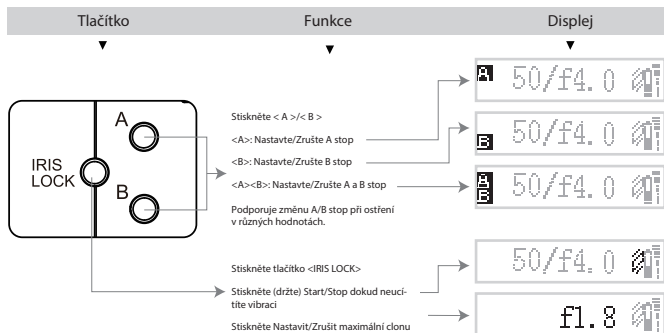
Tlačítko

Funkce

Displej

IRIS LOCK

A

B

Stiskněte < A >/< B >

<A>: Nastavte/Zrušte A stop

<B>: Nastavte/Zrušte B stop

<A><B>: Nastavte/Zrušte A a B stop

Podporuje změnu A/B stop při ostření v různých hodnotách.

Stiskněte tlačítko <IRIS LOCK>

Stiskněte (držte) Start/Stop dokud neucítíte vibraci

Stiskněte Nastavit/Zrušit maximální clonu

A 50/f4.0

B 50/f4.0

A B 50/f4.0

50/f4.0

f1.8